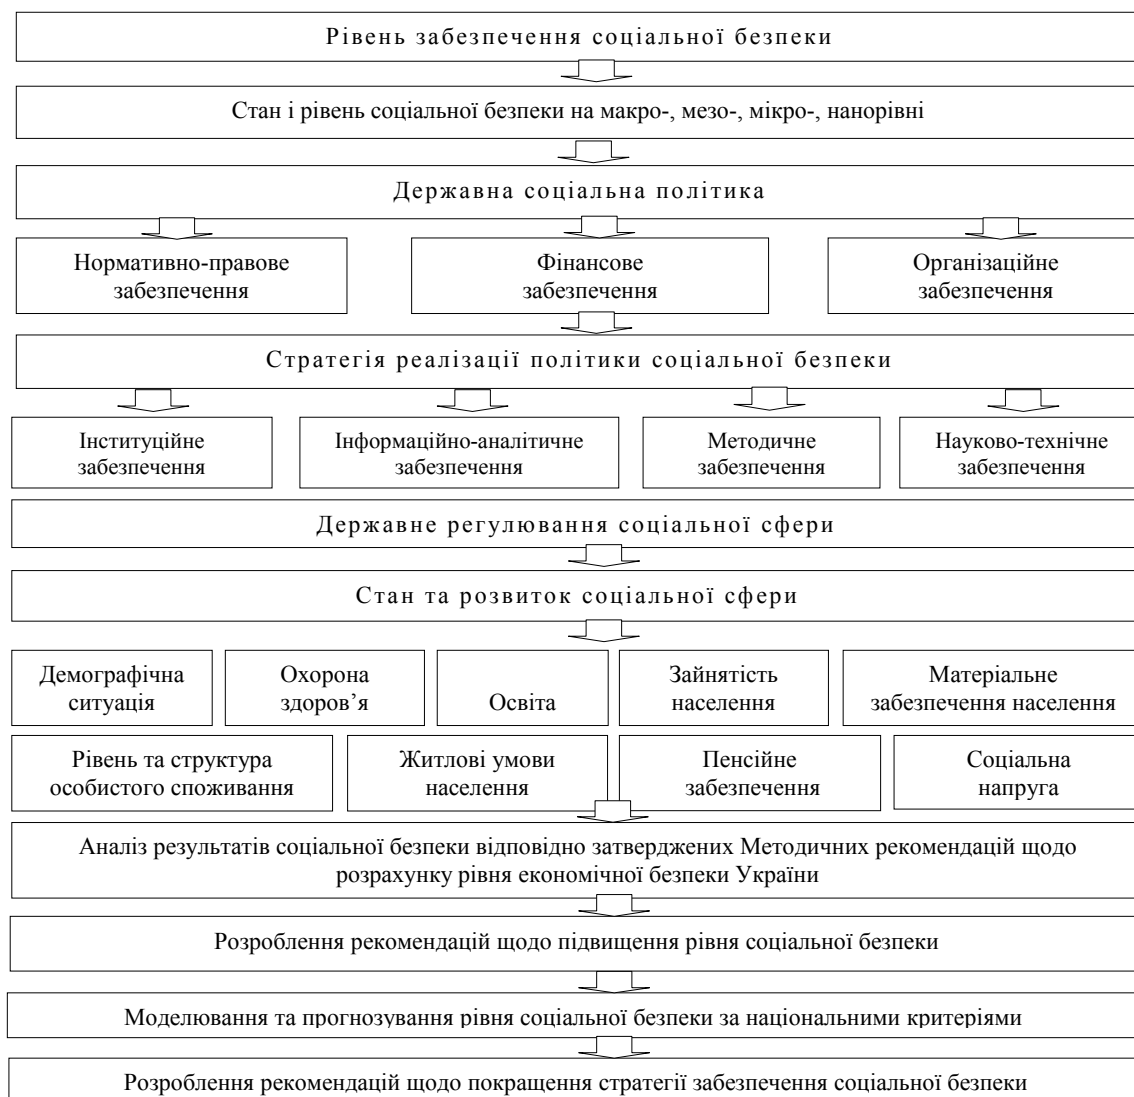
Рівень забезпечення соціальної безпеки

Стан і рівень соціальної безпеки на макро-, мезо-, мікро-, нанорівні

Державна соціальна політика

Нормативно-правове забезпечення

Фінансове забезпечення

Організаційне забезпечення

Стратегія реалізації політики соціальної безпеки

Інституційне забезпечення

Інформаційно-аналітичне забезпечення

Методичне забезпечення

Науково-технічне забезпечення

Державне регулювання соціальної сфери

Стан та розвиток соціальної сфери

Демографічна ситуація

Охорона здоров'я

Освіта

Зайнятість населення

Матеріальне забезпечення населення

Рівень та структура особистого споживання

Житлові умови населення

Пенсійне забезпечення

Соціальна напруга

Аналіз результатів соціальної безпеки відповідно затверджених Методичних рекомендацій щодо розрахунку рівня економічної безпеки України

Розроблення рекомендацій щодо підвищення рівня соціальної безпеки

Моделювання та прогнозування рівня соціальної безпеки за національними критеріями

Розроблення рекомендацій щодо покращення стратегії забезпечення соціальної безпеки